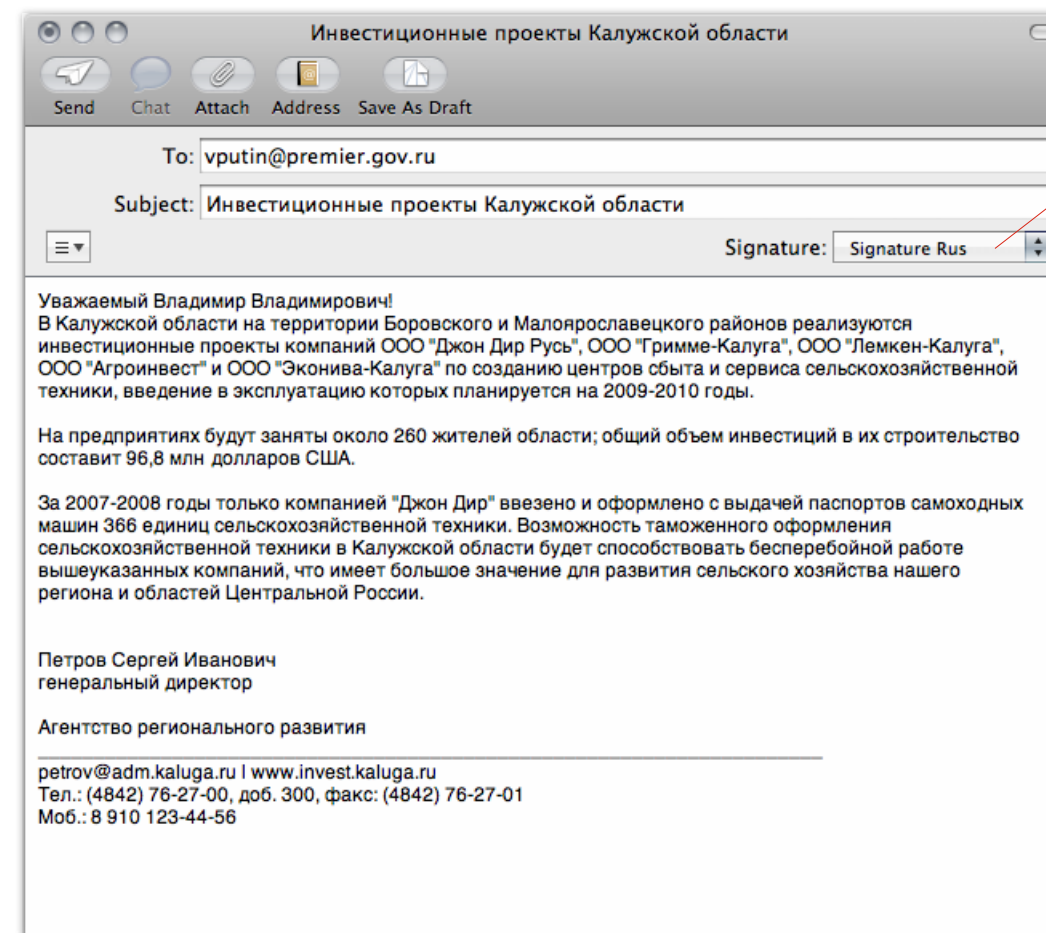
Инвестиционные проекты Калужской области

Send Chat Attach Address Save As Draft

To: vputin@premier.gov.ru

Subject: Инвестиционные проекты Калужской области

Signature: Signature Rus

Уважаемый Владимир Владимирович!
В Калужской области на территории Боровского и Малоярославецкого районов реализуются инвестиционные проекты компаний ООО "Джон Дир Русь", ООО "Гримме-Калуга", ООО "Лемкен-Калуга", ООО "Агроинвест" и ООО "Эконива-Калуга" по созданию центров сбыта и сервиса сельскохозяйственной техники, введение в эксплуатацию которых планируется на 2009-2010 годы.

На предприятиях будут заняты около 260 жителей области; общий объем инвестиций в их строительство составит 96,8 млн долларов США.

За 2007-2008 годы только компанией "Джон Дир" ввезено и оформлено с выдачей паспортов самоходных машин 366 единиц сельскохозяйственной техники. Возможность таможенного оформления сельскохозяйственной техники в Калужской области будет способствовать бесперебойной работе вышеуказанных компаний, что имеет большое значение для развития сельского хозяйства нашего региона и областей Центральной России.

Петров Сергей Иванович
генеральный директор

Агентство регионального развития

petrov@adm.kaluga.ru | www.invest.kaluga.ru
Тел.: (4842) 76-27-00, доб. 300, факс: (4842) 76-27-01
Моб.: 8 910 123-44-56